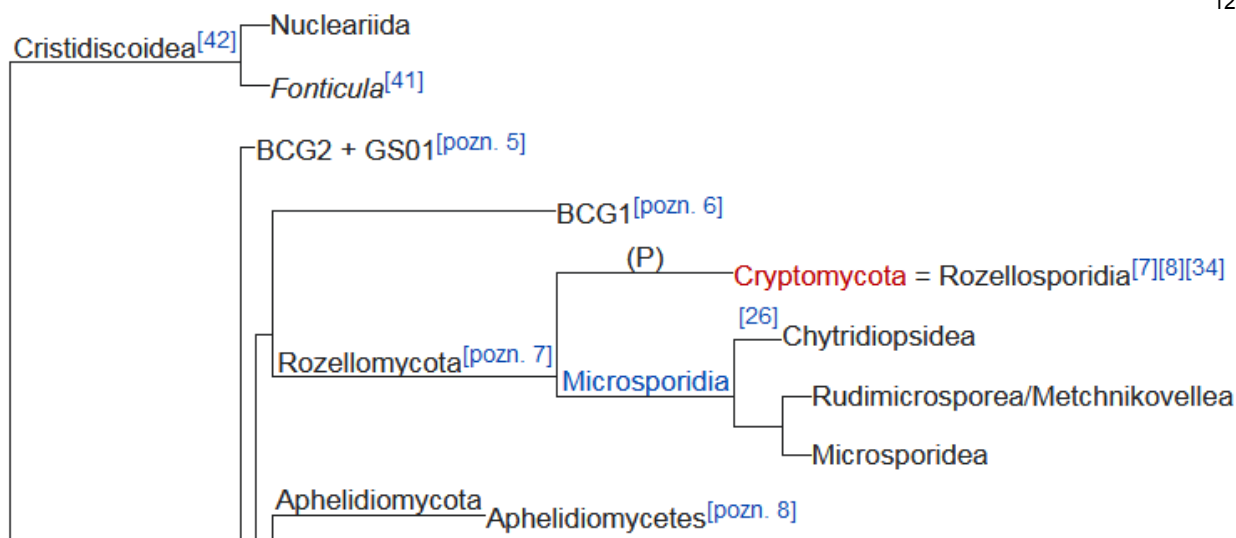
12

Cristidiscoidea[42]

Nucleariida

Fonticula[41]

BCG2 + GS01[pozn. 5]

BCG1[pozn. 6]

(P)

Cryptomycota = Rozellosporidia[7][8][34]

Rozellomycota[pozn. 7]

Microsporidia

[26]

Chytridiopsidea

Rudimicrosporea/Metchnikovellea

Microsporidea

Aphelidiomycota

Aphelidiomycetes[pozn. 8]